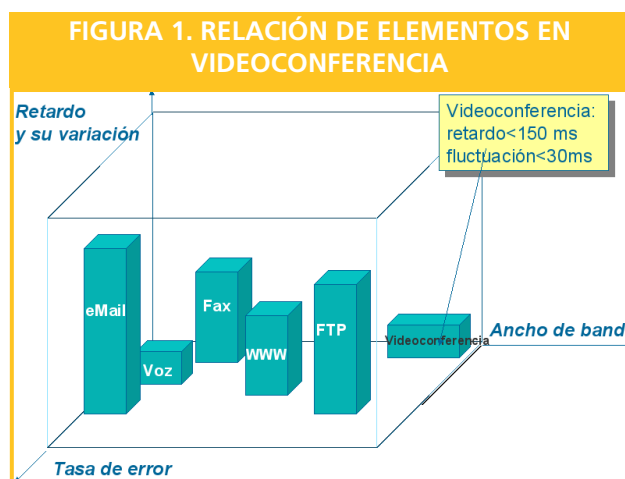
FIGURA 1. RELACIÓN DE ELEMENTOS EN VIDEOCONFERENCIA

Retardo y su variación

Videoconferencia: retardo<150 ms fluctuación<30ms

eMail

Voz

Fax

WWW

FTP

Videoconferencia

Ancho de band

Tasa de error